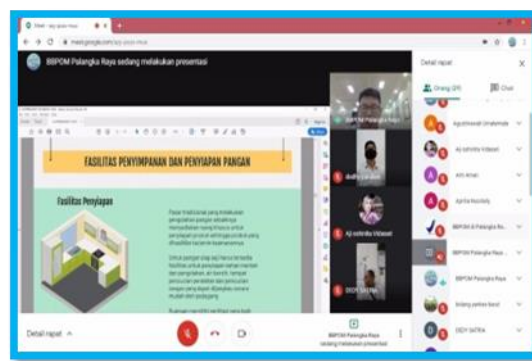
BBPOM Palangka Raya sedang melakukan presentasi

FASILITAS PENYIMPANAN DAN PENYIAPAN PANGAN

Fasilitas Penyiapan

BBPOM Palangka Raya

Detail rapat

Orang (29)

Chat

Agustinawati Umalemala

Aji sahrinha Vidiasari

Arni Amati

Aprilia Rosdiely

BBPOM di Palangka Ra...

BBPOM Palangka Raya

BBPOM Palangka Raya

Bidang pertiwi basol

DEDY SATRIA

Aji sahrinha Vidiasari

DEDY SATRIA

Detail rapat

BBPOM Palangka Raya sedang melakukan presentasi